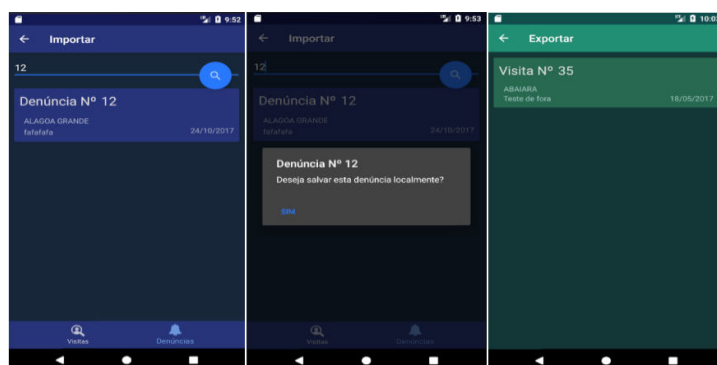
9:52
Importar
12
Denúncia Nº 12
ALAGOA GRANDE
fafafafa
24/10/2017
Visitas
Denúncias

9:53
Importar
12
Denúncia Nº 12
ALAGOA GRANDE
fafafafa
24/10/2017
Denúncia Nº 12
Deseja salvar esta denúncia localmente?
SIM
Visitas
Denúncias

10:0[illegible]
Exportar
Visita Nº 35
ABAIARA
Teste de fora
18/05/2017